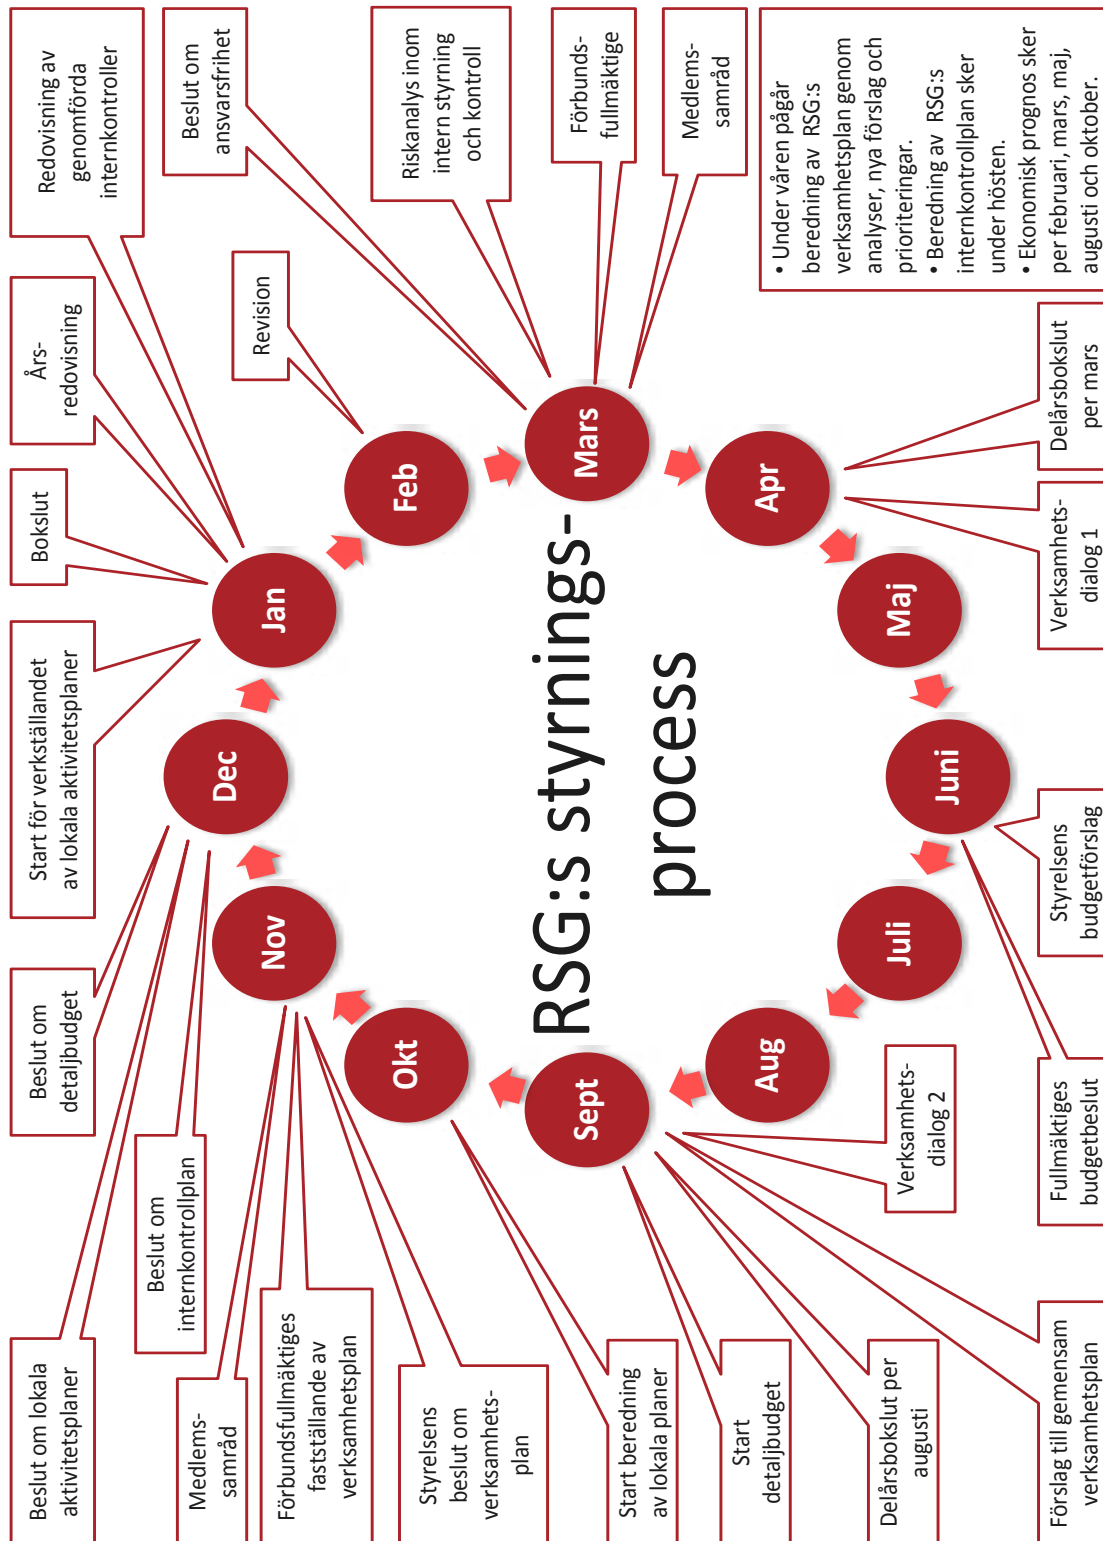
RSG:s styrningsprocess

Jan
Feb
Mars
Apr
Maj
Juni
Juli
Aug
Sept
Okt
Nov
Dec

Redovisning av genomförda internkontroller

Beslut om ansvarsfrihet

Riskanalys inom intern styrning och kontroll

Förbundsfullmäktige

Medlemssamråd

• Under våren pågår beredning av RSG:s verksamhetsplan genom analyser, nya förslag och prioriteringar.
• Beredning av RSG:s internkontrollplan sker under hösten.
• Ekonomisk prognos sker per februari, mars, maj, augusti och oktober.

Årsredovisning

Revision

Bokslut

Start för verkställandet av lokala aktivitetsplaner

Delårsbokslut per mars

Verksamhetsdialog 1

Styrelsens budgetförslag

Fullmäktiges budgetbeslut

Verksamhetsdialog 2

Beslut om detaljbudget

Beslut om internkontrollplan

Beslut om lokala aktivitetsplaner

Medlemssamråd

Förbundsfullmäktiges fastställande av verksamhetsplan

Styrelsens beslut om verksamhetsplan

Start beredning av lokala planer

Start detaljbudget

Delårsbokslut per augusti

Förslag till gemensam verksamhetsplan